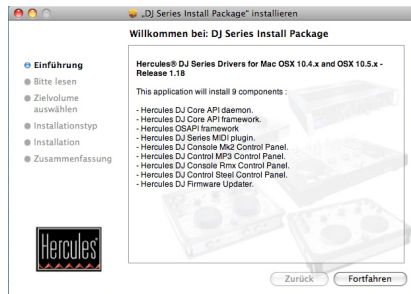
„DJ Series Install Package" installieren

Willkommen bei: DJ Series Install Package

Einführung
Bitte lesen
Zielvolume auswählen
Installationstyp
Installation
Zusammenfassung

Hercules® DJ Series Drivers for Mac OSX 10.4.x and OSX 10.5.x - Release 1.18

This application will install 9 components :

- Hercules DJ Core API daemon.
- Hercules DJ Core API framework.
- Hercules OSAPI framework
- Hercules DJ Series MIDI plugin.
- Hercules DJ Console Mk2 Control Panel.
- Hercules DJ Control MP3 Control Panel.
- Hercules DJ Console Rmx Control Panel.
- Hercules DJ Control Steel Control Panel.
- Hercules DJ Firmware Updater.

Hercules

Zurück
Fortfahren